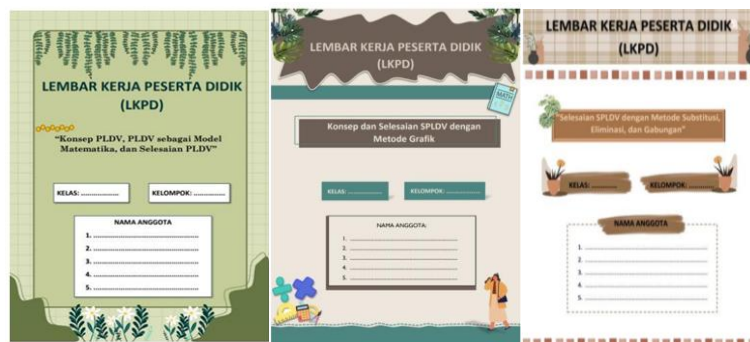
LEMBAR KERJA PESERTA DIDIK
(LKPD)

"Konsep PLDV, PLDV sebagai Model Matematika, dan Selesaian PLDV"

KELAS: ……………… KELOMPOK: ………………

NAMA ANGGOTA
1. ……………………………………
2. ……………………………………
3. ……………………………………
4. ……………………………………
5. ……………………………………

LEMBAR KERJA PESERTA DIDIK
(LKPD)

Konsep dan Selesaian SPLDV dengan Metode Grafik

KELAS: ……………… KELOMPOK: ………………

NAMA ANGGOTA:
1. ……………………………………
2. ……………………………………
3. ……………………………………
4. ……………………………………
5. ……………………………………

LEMBAR KERJA PESERTA DIDIK
(LKPD)

"Selesaian SPLDV dengan Metode Substitusi, Eliminasi, dan Gabungan"

KELAS: ……………… KELOMPOK: ………………

NAMA ANGGOTA
1. ……………………………………
2. ……………………………………
3. ……………………………………
4. ……………………………………
5. ……………………………………